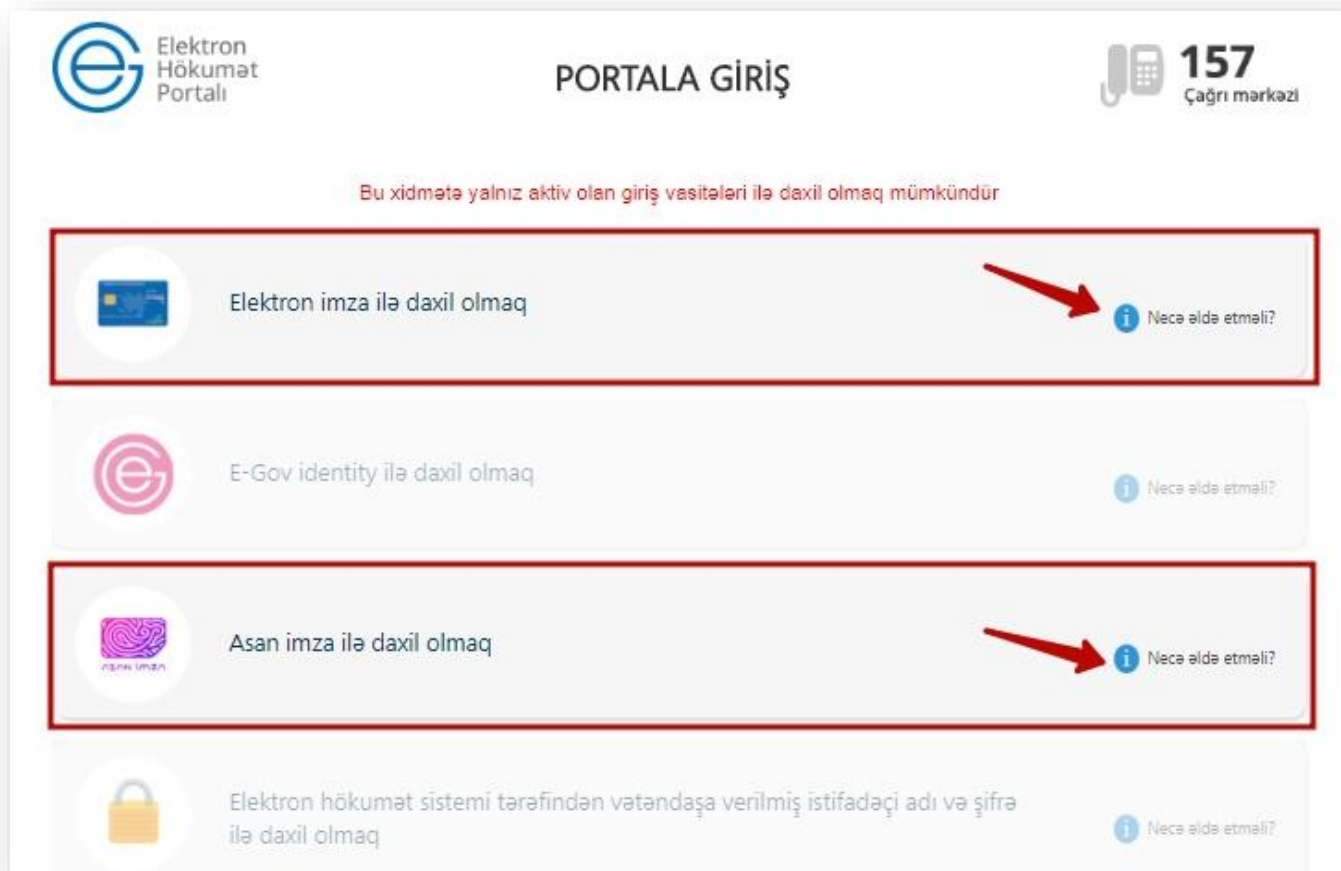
Elektron Hökumət Portalı

PORTALA GİRİŞ

157
Çağrı mərkəzi

Bu xidmətə yalnız aktiv olan giriş vasitələri ilə daxil olmaq mümkündür

Elektron imza ilə daxil olmaq
Necə əldə etməli?

E-Gov identity ilə daxil olmaq
Necə əldə etməli?

asan imza
Asan imza ilə daxil olmaq
Necə əldə etməli?

Elektron hökumət sistemi tərəfindən vətəndaşa verilmiş istifadəçi adı və şifrə ilə daxil olmaq
Necə əldə etməli?